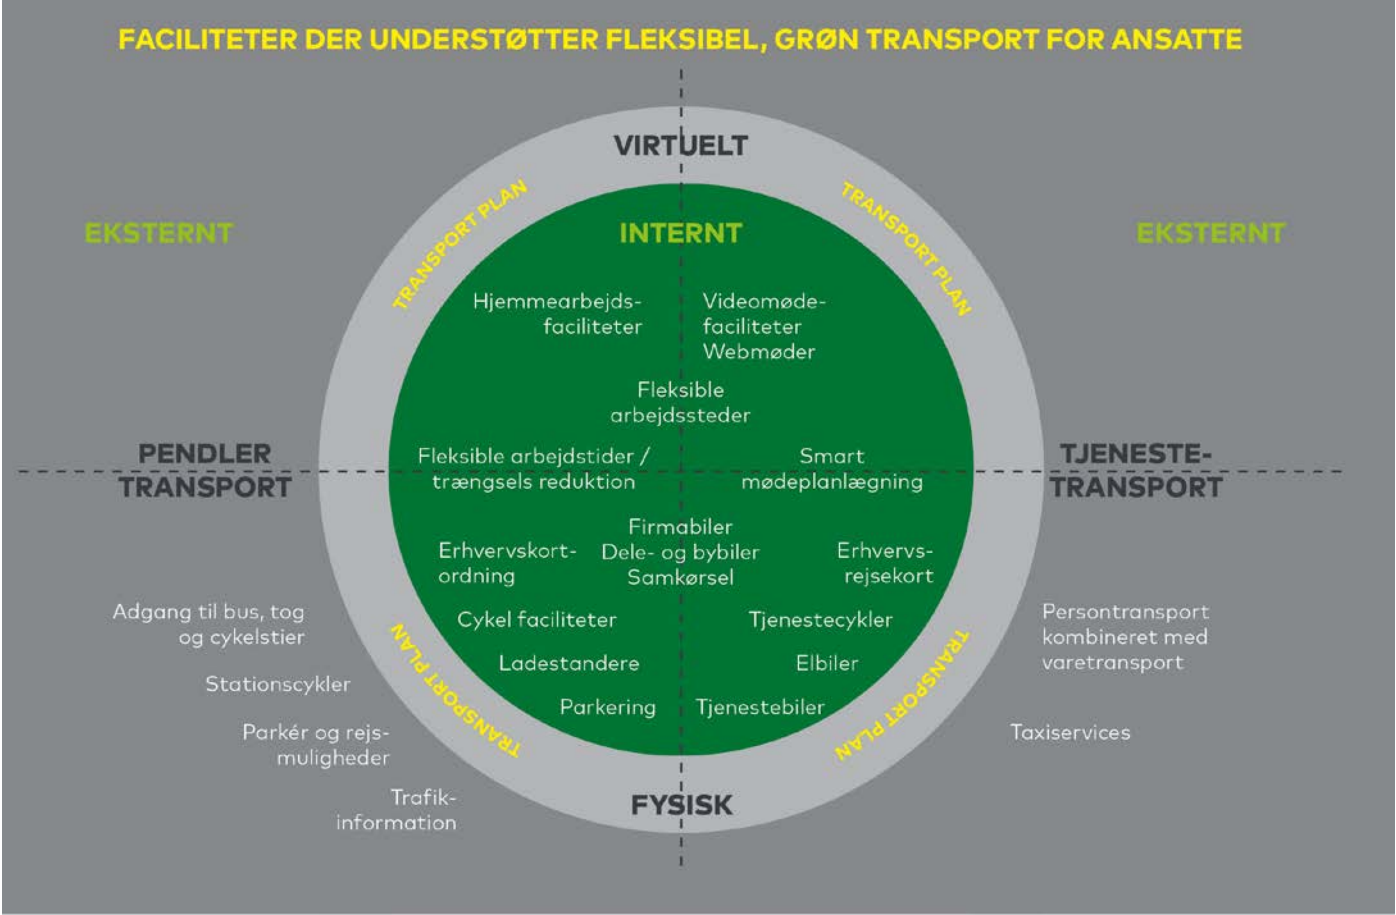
FACILITETER DER UNDERSTØTTER FLEKSIBEL, GRØN TRANSPORT FOR ANSATTE

VIRTUELT

EKSTERNT

TRANSPORT PLAN

INTERNT

TRANSPORT PLAN

EKSTERNT

Hjemmearbejdsfaciliteter

Videomødefaciliteter
Webmøder

Fleksible arbejdssteder

PENDLER TRANSPORT

Fleksible arbejdstider / trængsels reduktion

Smart mødeplanlægning

TJENESTETRANSPORT

Firmabiler
Dele- og bybiler
Samkørsel

Erhvervskortordning

Erhvervsrejsekort

Adgang til bus, tog og cykelstier

Cykel faciliteter

Tjenestecykler

Persontransport kombineret med varetransport

Ladestandere

Elbiler

Stationscykler

TRANSPORT PLAN

Parkering

Tjenestebiler

TRANSPORT PLAN

Parkér og rejsmuligheder

Taxiservices

Trafikinformation

FYSISK